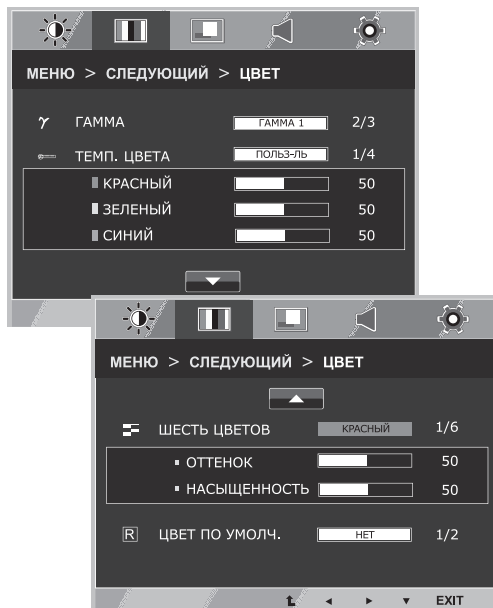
МЕНЮ > СЛЕДУЮЩИЙ > ЦВЕТ

ГАММА ГАММА 1 2/3

ТЕМП. ЦВЕТА ПОЛЬЗ-ЛЬ 1/4

КРАСНЫЙ 50

ЗЕЛЕНЫЙ 50

СИНИЙ 50

МЕНЮ > СЛЕДУЮЩИЙ > ЦВЕТ

ШЕСТЬ ЦВЕТОВ КРАСНЫЙ 1/6

ОТТЕНОК 50

НАСЫЩЕННОСТЬ 50

R ЦВЕТ ПО УМОЛЧ. НЕТ 1/2

EXIT